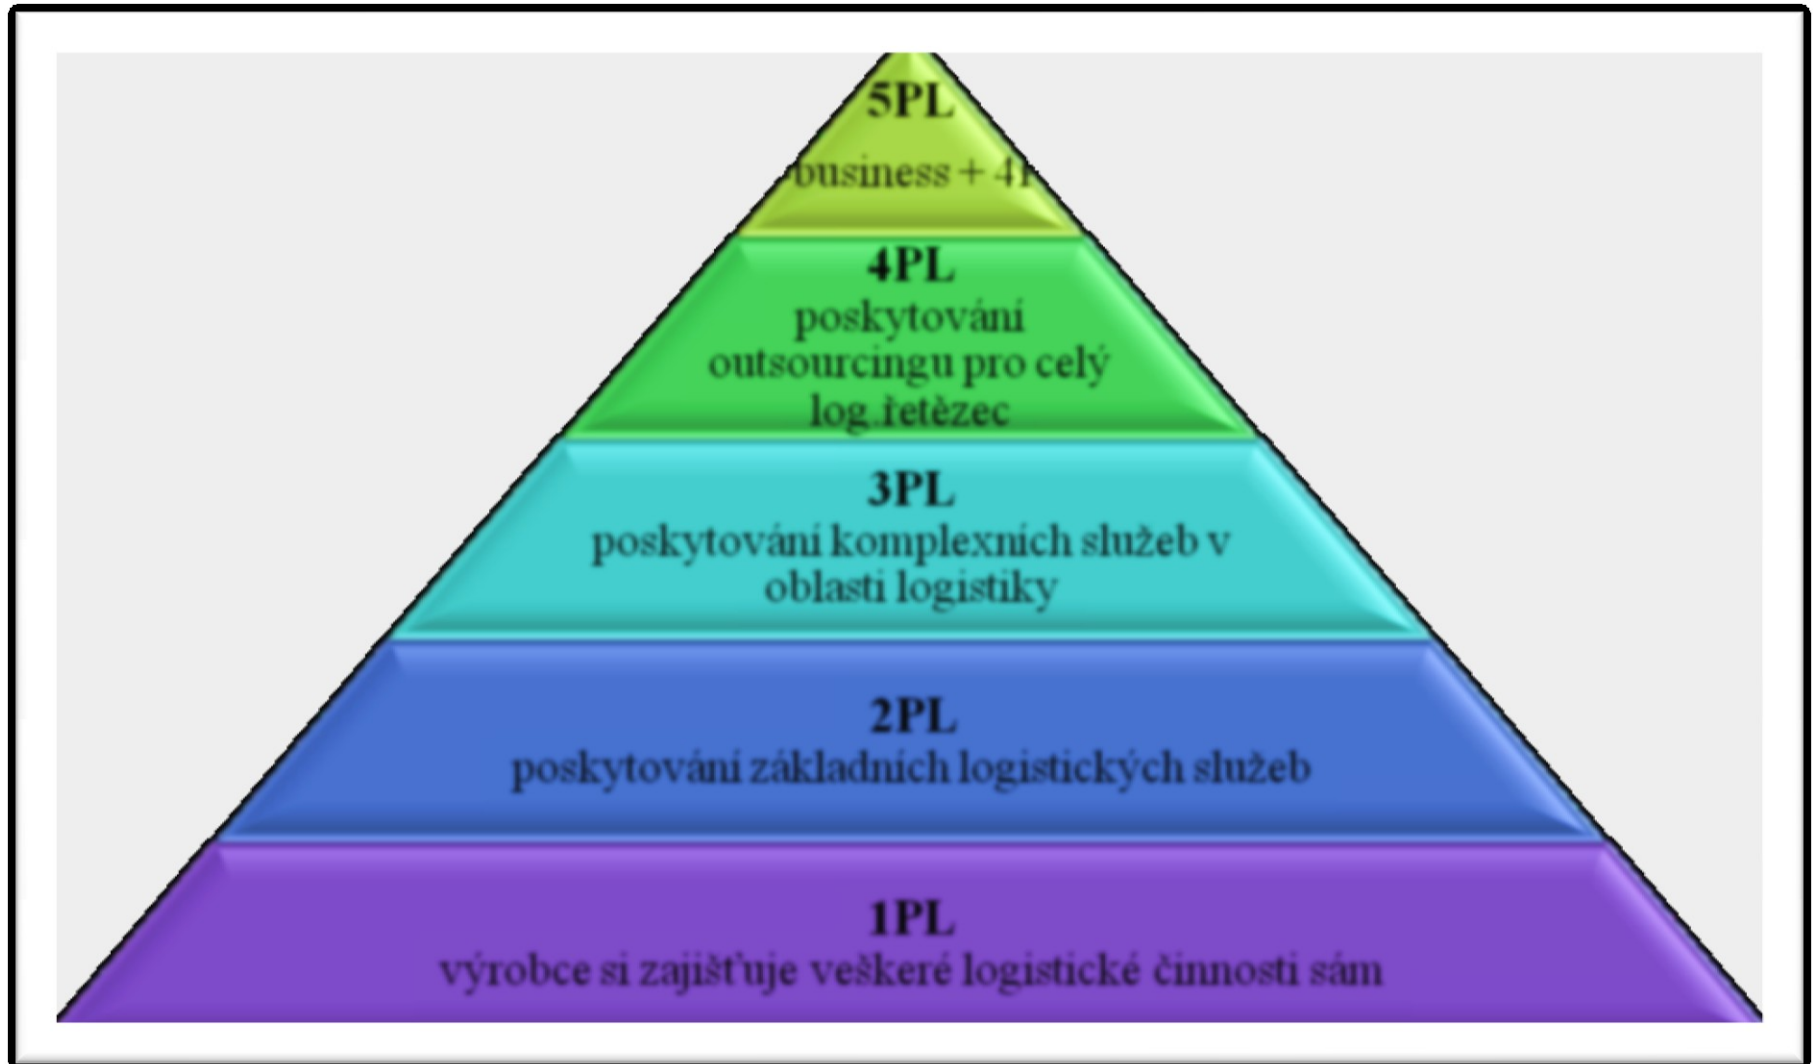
5PL
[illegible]business + 4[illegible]

4PL
poskytování outsourcingu pro celý log.řetězec

3PL
poskytování komplexních služeb v oblasti logistiky

2PL
poskytování základních logistických služeb

1PL
výrobce si zajišťuje veškeré logistické činnosti sám